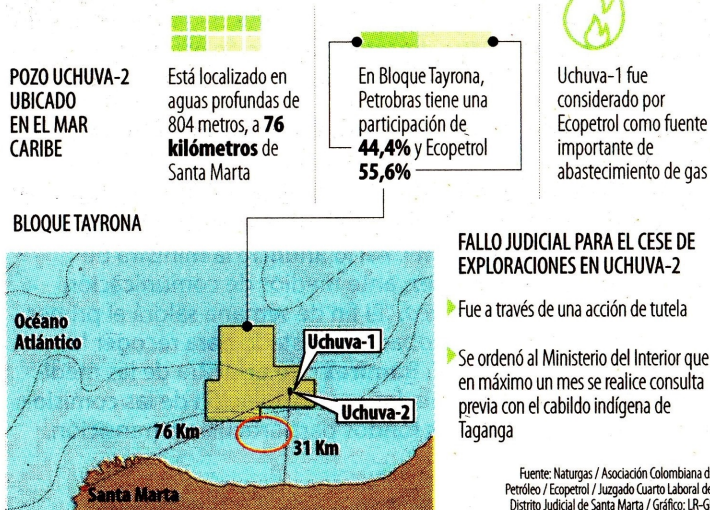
POZO UCHUVA-2 UBICADO EN EL MAR CARIBE

Está localizado en aguas profundas de 804 metros, a **76 kilómetros** de Santa Marta

En Bloque Tayrona, Petrobras tiene una participación de **44,4%** y Ecopetrol **55,6%**

Uchuva-1 fue considerado por Ecopetrol como fuente importante de abastecimiento de gas

BLOQUE TAYRONA

Océano Atlántico

Uchuva-1

Uchuva-2

76 Km

31 Km

Santa Marta

FALLO JUDICIAL PARA EL CESE DE EXPLORACIONES EN UCHUVA-2

Fue a través de una acción de tutela

Se ordenó al Ministerio del Interior que en máximo un mes se realice consulta previa con el cabildo indígena de Taganga

Fuente: Naturgas / Asociación Colombiana d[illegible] Petróleo / Ecopetrol / Juzgado Cuarto Laboral de Distrito Judicial de Santa Marta / Gráfico: LR-G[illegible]